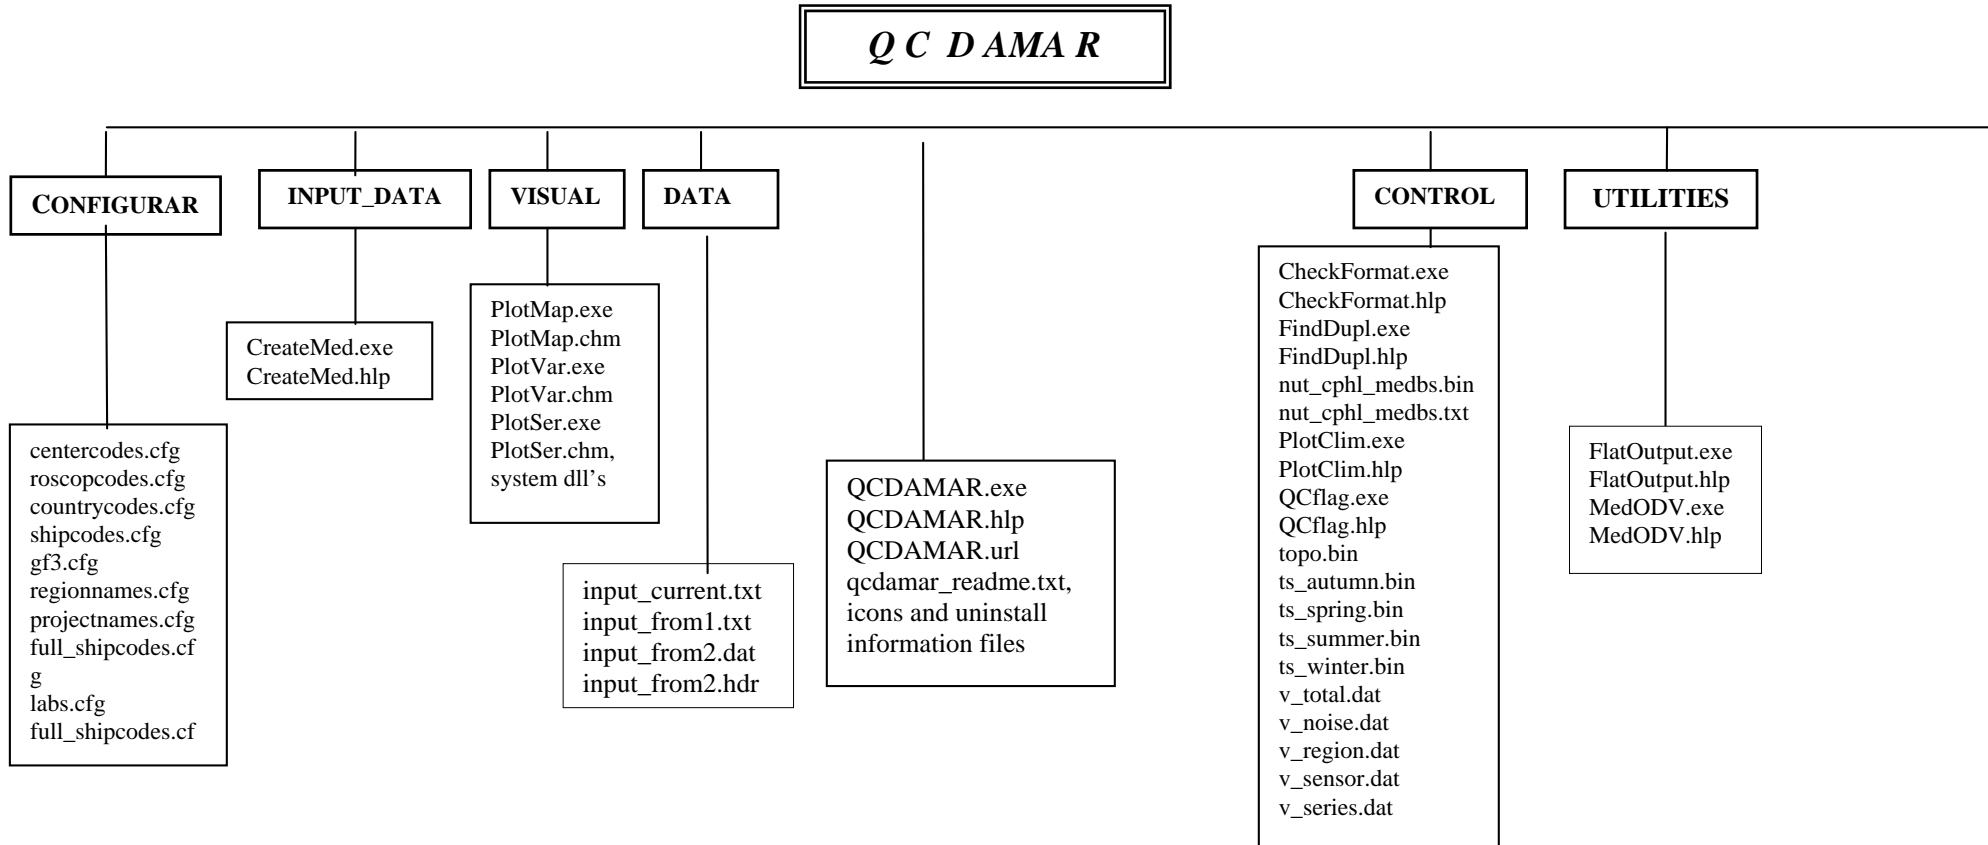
Q C D AMA R

CONFIGURAR

centercodes.cfg
roscopcodes.cfg
countrycodes.cfg
shipcodes.cfg
gf3.cfg
regionnames.cfg
projectnames.cfg
full_shipcodes.cf
g
labs.cfg
full_shipcodes.cf

INPUT_DATA

CreateMed.exe
CreateMed.hlp

VISUAL

PlotMap.exe
PlotMap.chm
PlotVar.exe
PlotVar.chm
PlotSer.exe
PlotSer.chm,
system dll's

DATA

input_current.txt
input_from1.txt
input_from2.dat
input_from2.hdr

QCDAMAR.exe
QCDAMAR.hlp
QCDAMAR.url
qcdamar_readme.txt,
icons and uninstall
information files

CONTROL

CheckFormat.exe
CheckFormat.hlp
FindDupl.exe
FindDupl.hlp
nut_cphl_medbs.bin
nut_cphl_medbs.txt
PlotClim.exe
PlotClim.hlp
QCflag.exe
QCflag.hlp
topo.bin
ts_autumn.bin
ts_spring.bin
ts_summer.bin
ts_winter.bin
v_total.dat
v_noise.dat
v_region.dat
v_sensor.dat
v_series.dat

UTILITIES

FlatOutput.exe
FlatOutput.hlp
MedODV.exe
MedODV.hlp